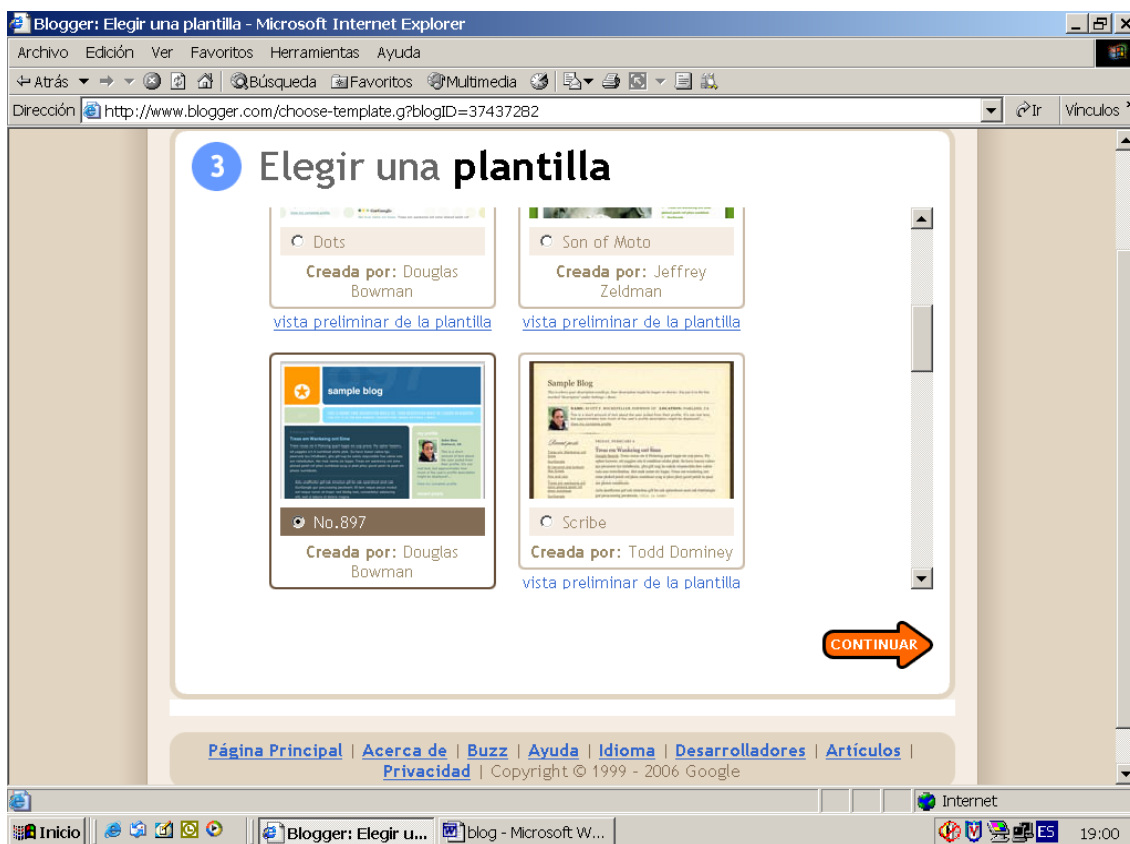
Blogger: Elegir una plantilla - Microsoft Internet Explorer

Archivo Edición Ver Favoritos Herramientas Ayuda

Atrás Búsqueda Favoritos Multimedia

Dirección http://www.blogger.com/choose-template.g?blogID=37437282 Ir Vínculos

3 Elegir una plantilla

Dots
Creada por: Douglas Bowman
vista preliminar de la plantilla

Son of Moto
Creada por: Jeffrey Zeldman
vista preliminar de la plantilla

sample blog

No.897
Creada por: Douglas Bowman

Sample Blog

Scribe
Creada por: Todd Dominey
vista preliminar de la plantilla

CONTINUAR

Página Principal | Acerca de | Buzz | Ayuda | Idioma | Desarrolladores | Artículos | Privacidad | Copyright © 1999 - 2006 Google

Internet

Inicio Blogger: Elegir u... blog - Microsoft W... ES 19:00